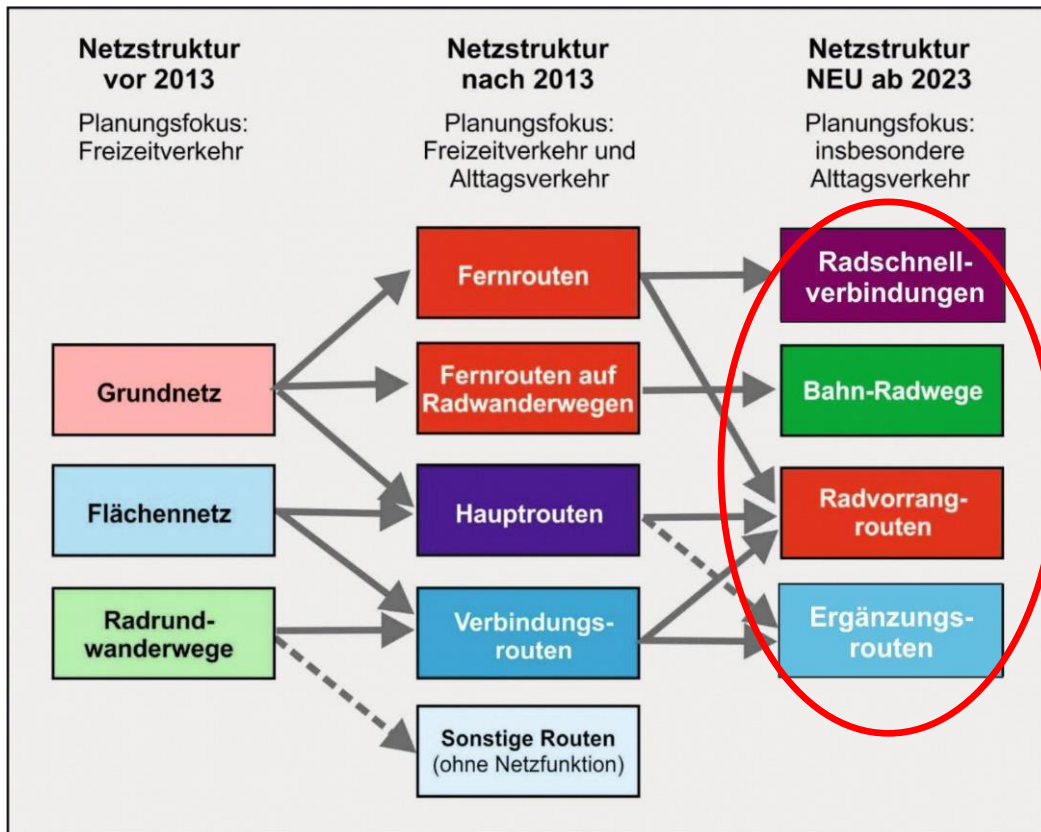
Netzstruktur vor 2013

Planungsfokus: Freizeitverkehr

Netzstruktur nach 2013

Planungsfokus: Freizeitverkehr und Alltagsverkehr

Netzstruktur NEU ab 2023

Planungsfokus: insbesondere Alltagsverkehr

Grundnetz

Flächennetz

Radrundwanderwege

Fernrouten

Fernrouten auf Radwanderwegen

Hauptrouten

Verbindungsrouten

Sonstige Routen (ohne Netzfunktion)

Radschnellverbindungen

Bahn-Radwege

Radvorrangrouten

Ergänzungsrouten